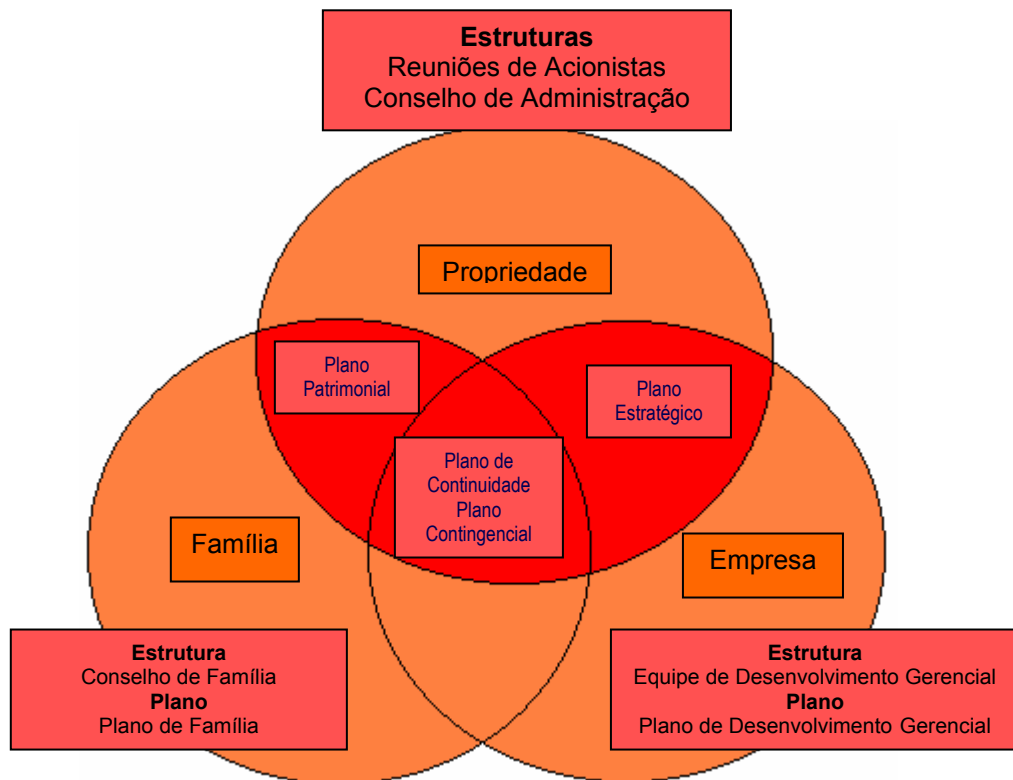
**Estruturas**
Reuniões de Acionistas
Conselho de Administração

Propriedade

Plano Patrimonial

Plano Estratégico

Plano de Continuidade
Plano Contingencial

Família

Empresa

**Estrutura**
Conselho de Família
**Plano**
Plano de Família

**Estrutura**
Equipe de Desenvolvimento Gerencial
**Plano**
Plano de Desenvolvimento Gerencial